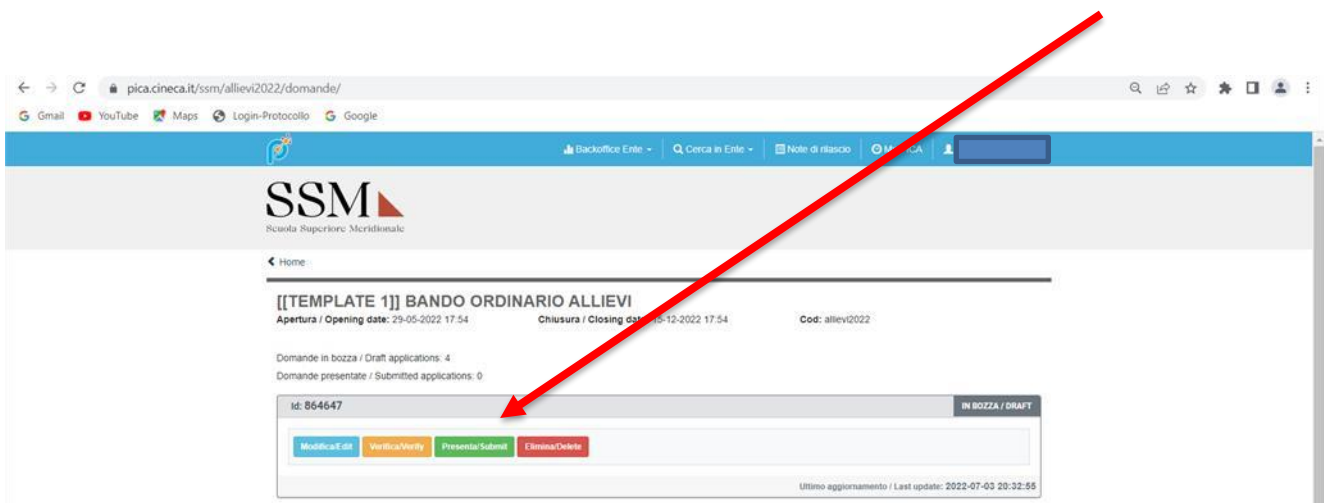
pica.cineca.it/ssm/allievi2022/domande/

Gmail YouTube Maps Login-Protocollo Google

Backoffice Ente | Cerca in Ente | Note di rilascio | M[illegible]CA

SSM
Scuola Superiore Meridionale

Home

[[TEMPLATE 1]] BANDO ORDINARIO ALLIEVI

Apertura / Opening date: 29-05-2022 17:54 Chiusura / Closing dat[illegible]5-12-2022 17:54 Cod: allievi2022

Domande in bozza / Draft applications: 4

Domande presentate / Submitted applications: 0

Id: 864647

IN BOZZA / DRAFT

Modifica/Edit Verifica/Verify Presenta/Submit Elimina/Delete

Ultimo aggiornamento / Last update: 2022-07-03 20:32:56